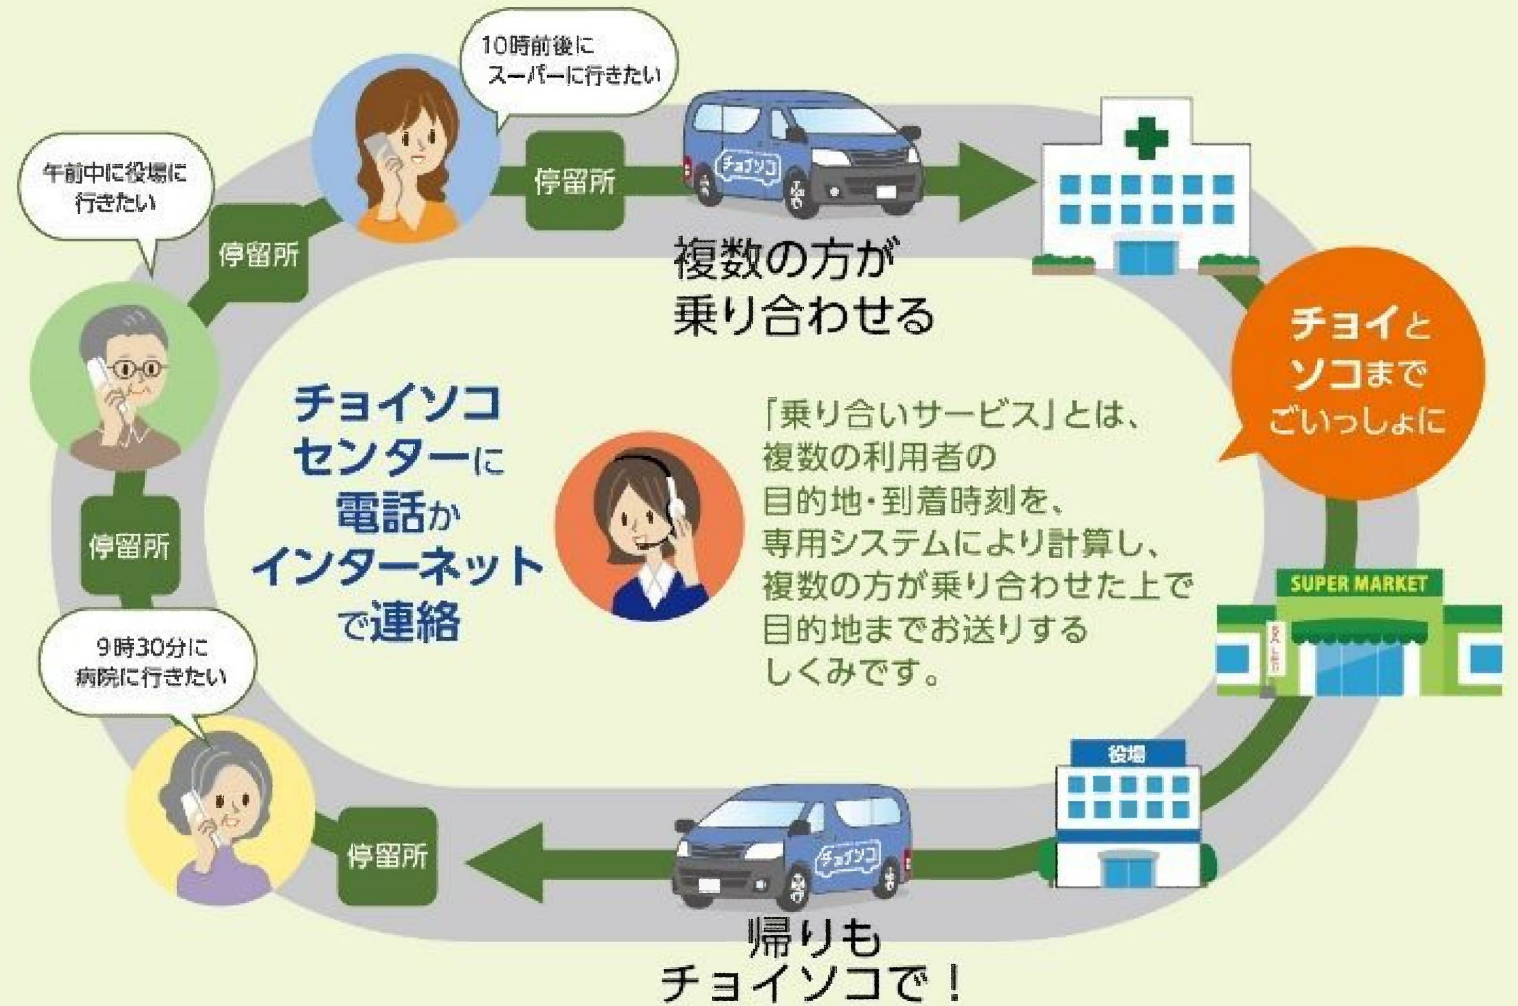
10時前後に
スーパーに行きたい

停留所

複数の方が
乗り合わせる

午前中に役場に
行きたい

停留所

チョイと
ソコまで
ごいっしょに

チョイソコ
センターに
電話か
インターネット
で連絡

「乗り合いサービス」とは、
複数の利用者の
目的地・到着時刻を、
専用システムにより計算し、
複数の方が乗り合わせた上で
目的地までお送りする
しくみです。

停留所

SUPER MARKET

9時30分に
病院に行きたい

役場

停留所

帰りも
チョイソコで！